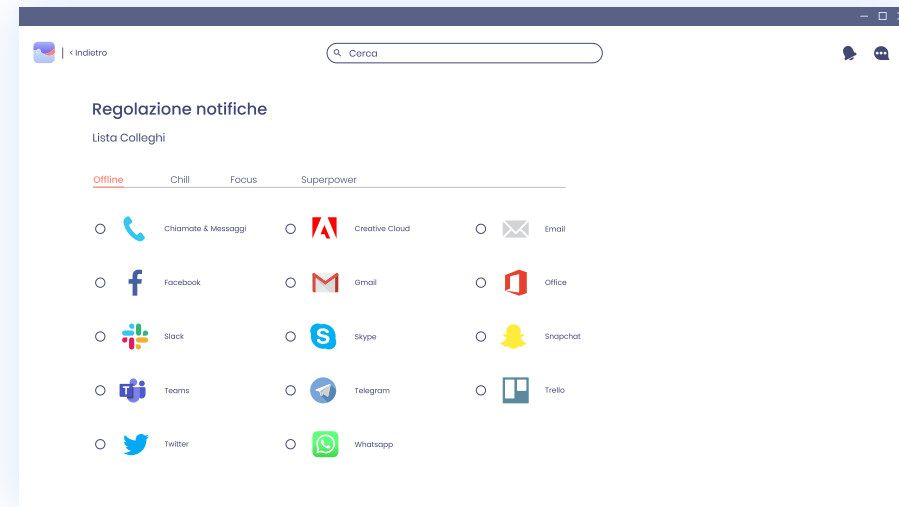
< Indietro

Cerca

Regolazione notifiche

Lista Colleghi

Offline Chill Focus Superpower

Chiamate & Messaggi
Creative Cloud
Email
Facebook
Gmail
Office
Slack
Skype
Snapchat
Teams
Telegram
Trello
Twitter
Whatsapp